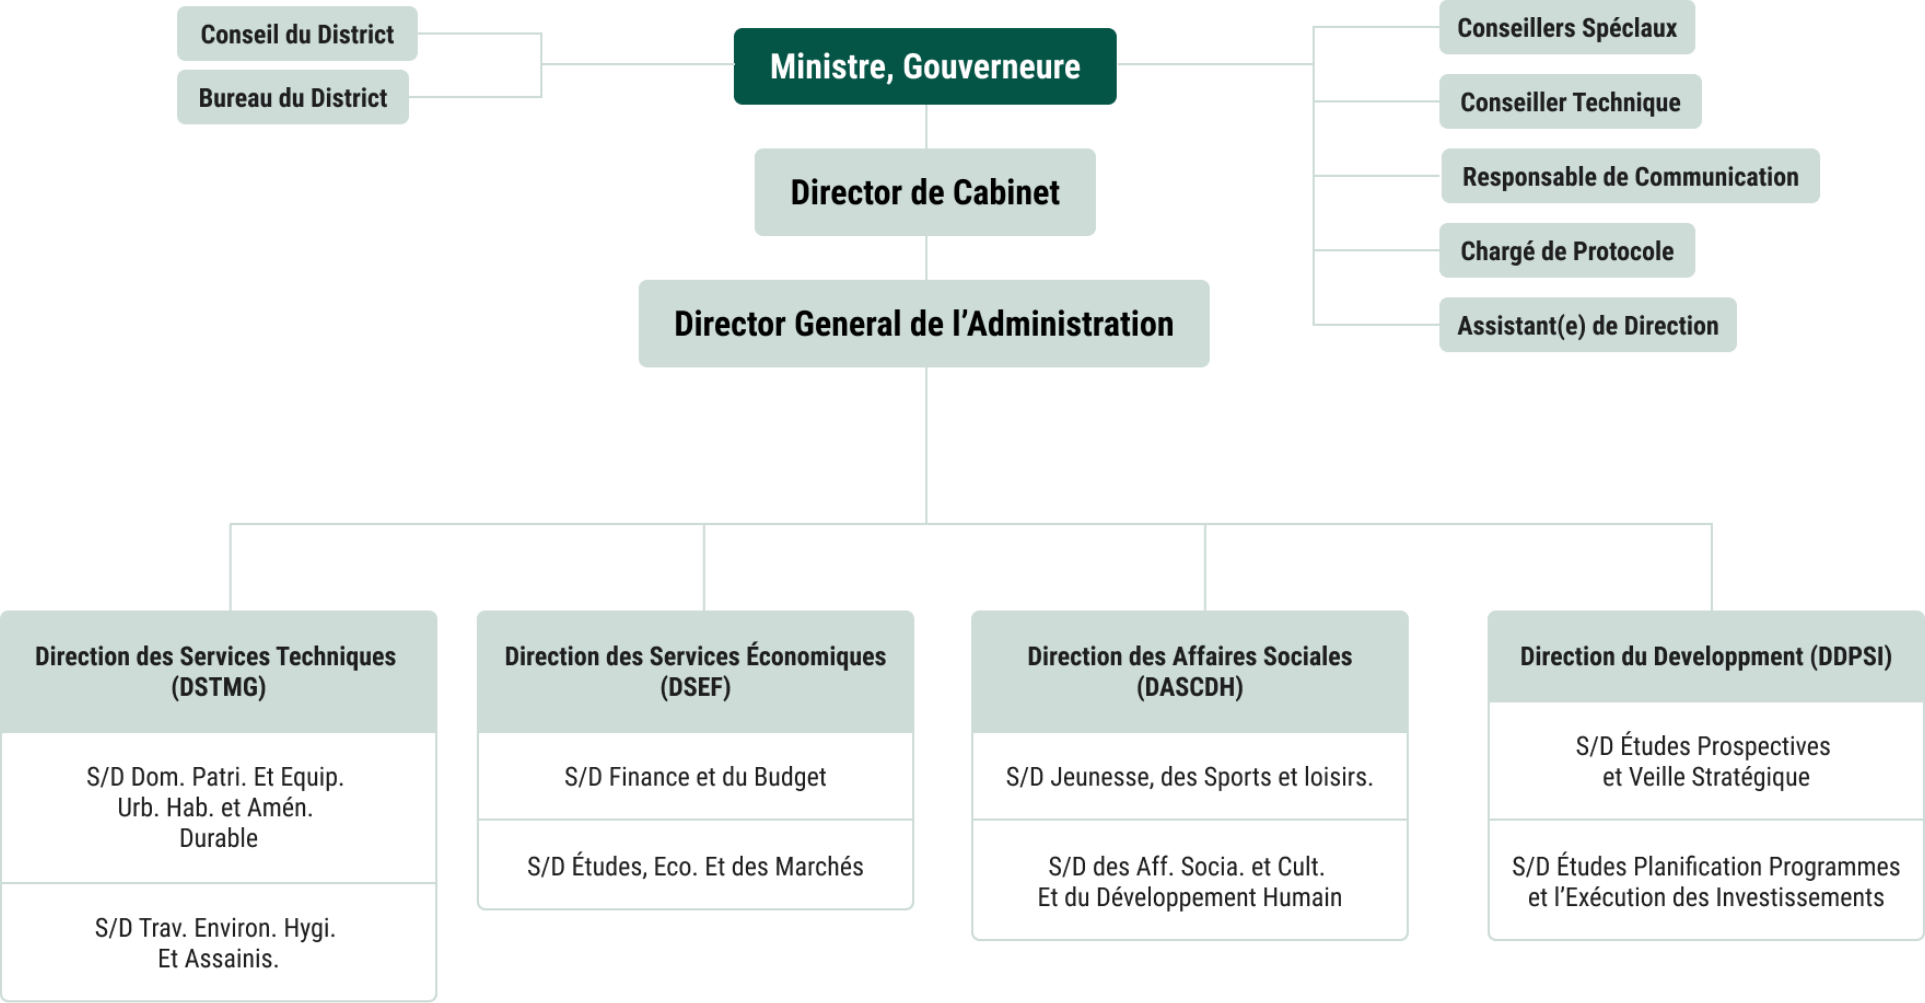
Conseil du District

Bureau du District

Ministre, Gouverneure

Conseillers Spéclaux

Conseiller Technique

Responsable de Communication

Chargé de Protocole

Assistant(e) de Direction

Director de Cabinet

Director General de l'Administration

Direction des Services Techniques (DSTMG)

S/D Dom. Patri. Et Equip. Urb. Hab. et Amén. Durable

S/D Trav. Environ. Hygi. Et Assainis.

Direction des Services Économiques (DSEF)

S/D Finance et du Budget

S/D Études, Eco. Et des Marchés

Direction des Affaires Sociales (DASCDH)

S/D Jeunesse, des Sports et loisirs.

S/D des Aff. Socia. et Cult. Et du Développement Humain

Direction du Developpment (DDPSI)

S/D Études Prospectives et Veille Stratégique

S/D Études Planification Programmes et l'Exécution des Investissements